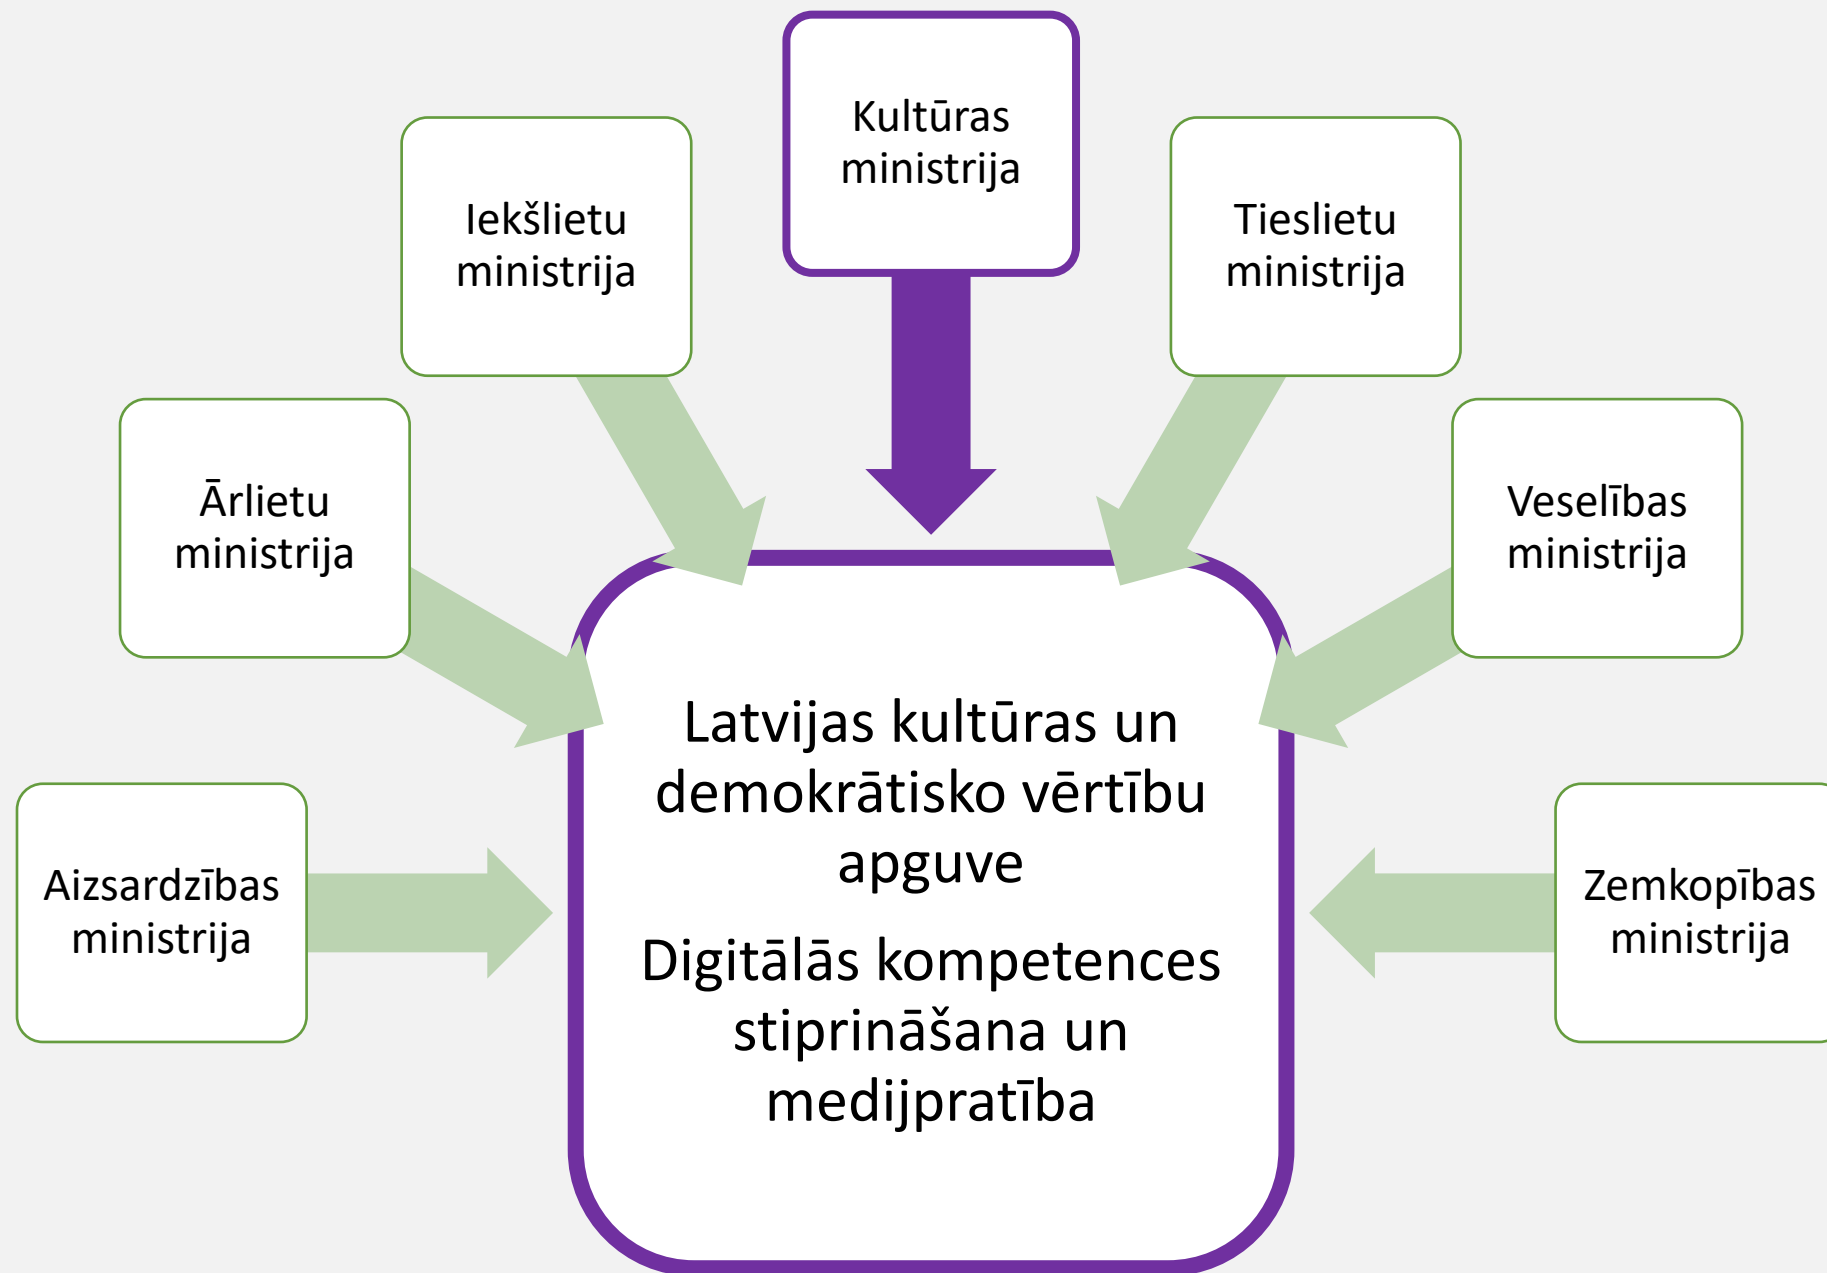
Kultūras ministrija

Iekšlietu ministrija

Tieslietu ministrija

Ārlietu ministrija

Veselības ministrija

Aizsardzības ministrija

Zemkopības ministrija

Latvijas kultūras un demokrātisko vērtību apguve

Digitālās kompetences stiprināšana un medijpratība